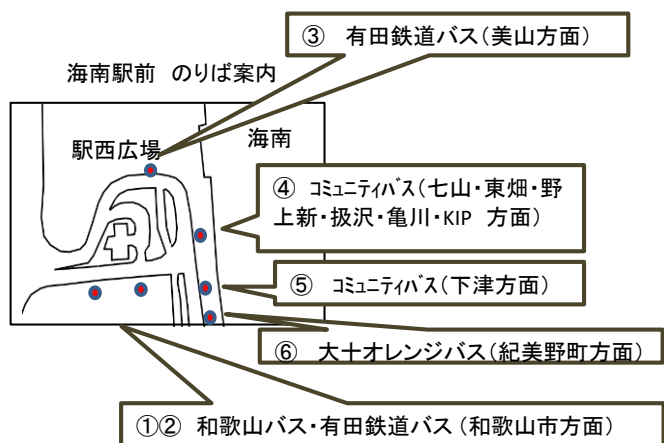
③　有田鉄道バス（美山方面）

海南駅前　のりば案内

駅西広場

海南

④　ｺﾐｭﾆﾃｨﾊﾞｽ（七山・東畑・野上新・扱沢・亀川・KIP　方面）

⑤　ｺﾐｭﾆﾃｨﾊﾞｽ（下津方面）

⑥　大十オレンジバス（紀美野町方面）

①②　和歌山バス・有田鉄道バス（和歌山市方面）